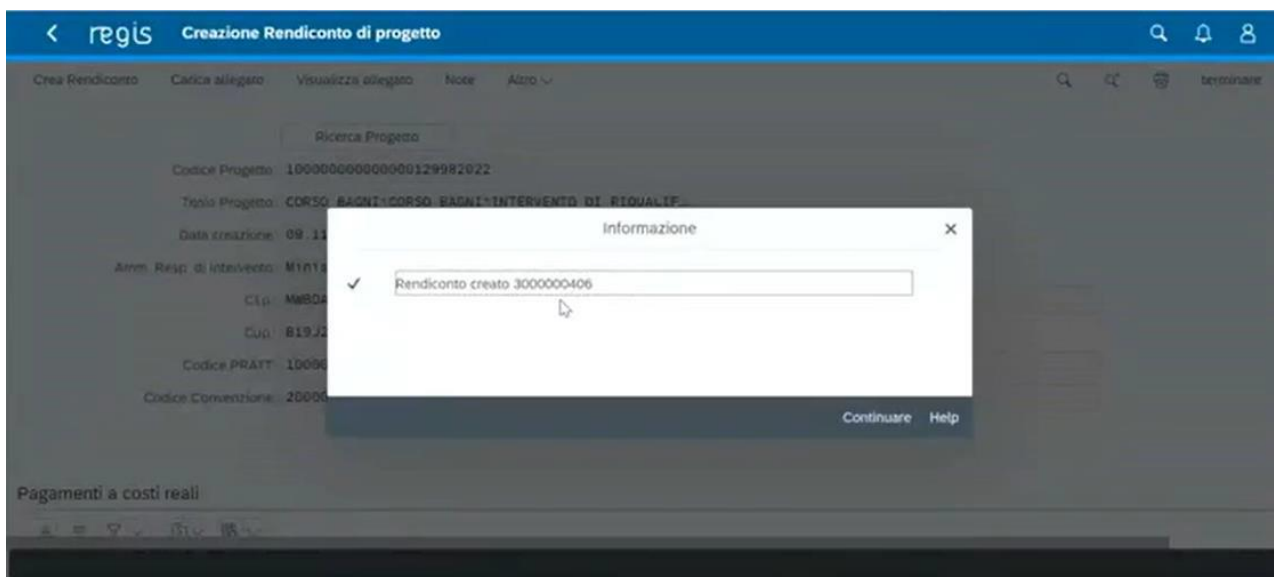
regis Creazione Rendiconto di progetto

Crea Rendiconto Carica allegato Visualizza allegato Note Altro

terminare

Ricerca Progetto

Codice Progetto: 1000000000000000129982022
Titolo Progetto: CORSO BAGNI:CORSO BAGNI:INTERVENTO DI RIQUALIF…
Data creazione: 09.11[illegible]
Amm. Resp. di intervento: Mini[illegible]
CUP: MWBDA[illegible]
Cup: B19J2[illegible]
Codice PRATT: 10000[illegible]
Codice Convenzione: 20000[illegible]

Informazione

✓ Rendiconto creato 3000000406

Continuare Help

Pagamenti a costi reali